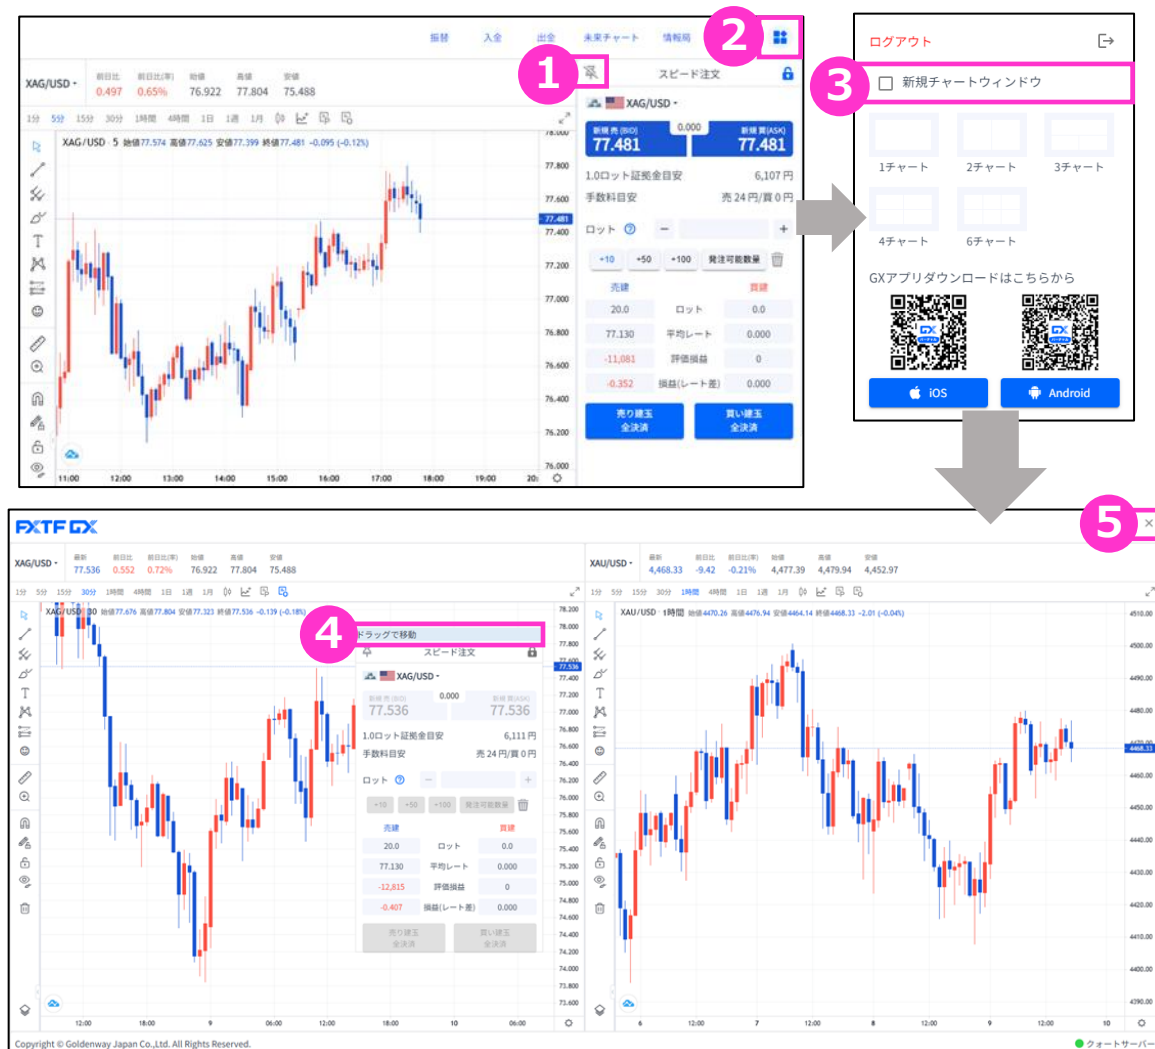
振替 入金 出金 未来チャート 情報局

2

1

XAG/USD 前日比 0.497 前日比(率) 0.65% 始値 76.922 高値 77.804 安値 75.488

スピード注文

1分 5分 15分 30分 1時間 4時間 1日 1週 1月

XAG/USD · 5 始値77.574 高値77.625 安値77.399 終値77.481 -0.095 (-0.12%)

XAG/USD

新規売(BID) 77.481 0.000 新規買(ASK) 77.481

1.0ロット証拠金目安 6,107 円
手数料目安 売 24 円/買 0 円

ロット − +

+10 +50 +100 発注可能数量

| 売建 | | 買建 |
|---|---|---|
| 20.0 | ロット | 0.0 |
| 77.130 | 平均レート | 0.000 |
| -11,081 | 評価損益 | 0 |
| -0.352 | 損益(レート差) | 0.000 |

売り建玉 全決済 買い建玉 全決済

77.800 77.600 77.481 77.400 77.200 77.000 76.800 76.600 76.400 76.200 76.000

11:00 12:00 13:00 14:00 15:00 16:00 17:00 18:00 19:00 20:

ログアウト

3

新規チャートウィンドウ

1チャート 2チャート 3チャート 4チャート 6チャート

GXアプリダウンロードはこちらから

iOS Android

FXTF GX

5

XAG/USD 最新 77.536 前日比 0.552 前日比(率) 0.72% 始値 76.922 高値 77.804 安値 75.488

1分 5分 15分 30分 1時間 4時間 1日 1週 1月

XAG/USD · 30 始値77.676 高値77.804 安値77.323 終値77.536 -0.139 (-0.18%)

4

ドラッグで移動

スピード注文

XAG/USD

新規売(BID) 77.536 0.000 新規買(ASK) 77.536

1.0ロット証拠金目安 6,111 円
手数料目安 売 24 円/買 0 円

ロット

+10 +50 +100 発注可能数量

| 売建 | | 買建 |
|---|---|---|
| 20.0 | ロット | 0.0 |
| 77.130 | 平均レート | 0.000 |
| -12,815 | 評価損益 | 0 |
| -0.407 | 損益(レート差) | 0.000 |

売り建玉 全決済 買い建玉 全決済

78.200 78.000 77.800 77.600 77.536 77.400 77.200 77.000 76.800 76.600 76.400 76.200 76.000 75.800 75.600 75.400 75.200 75.000 74.800 74.600 74.400 74.200 74.000 73.800 73.600

12:00 18:00 9 06:00 12:00 18:00 10 06:00

XAU/USD 最新 4,468.33 前日比 -9.42 前日比(率) -0.21% 始値 4,477.39 高値 4,479.94 安値 4,452.97

1分 5分 15分 30分 1時間 4時間 1日 1週 1月

XAU/USD 1時間 始値4470.26 高値4476.94 安値4464.14 終値4468.33 -2.01 (-0.04%)

4510.00 4500.00 4490.00 4480.00 4468.33 4460.00 4450.00 4440.00 4430.00 4420.00 4410.00 4400.00 4390.00

6 12:00 7 12:00 8 12:00 9 12:00 10

Copyright © Goldenway Japan Co.,Ltd. All Rights Reserved.

クォートサーバー